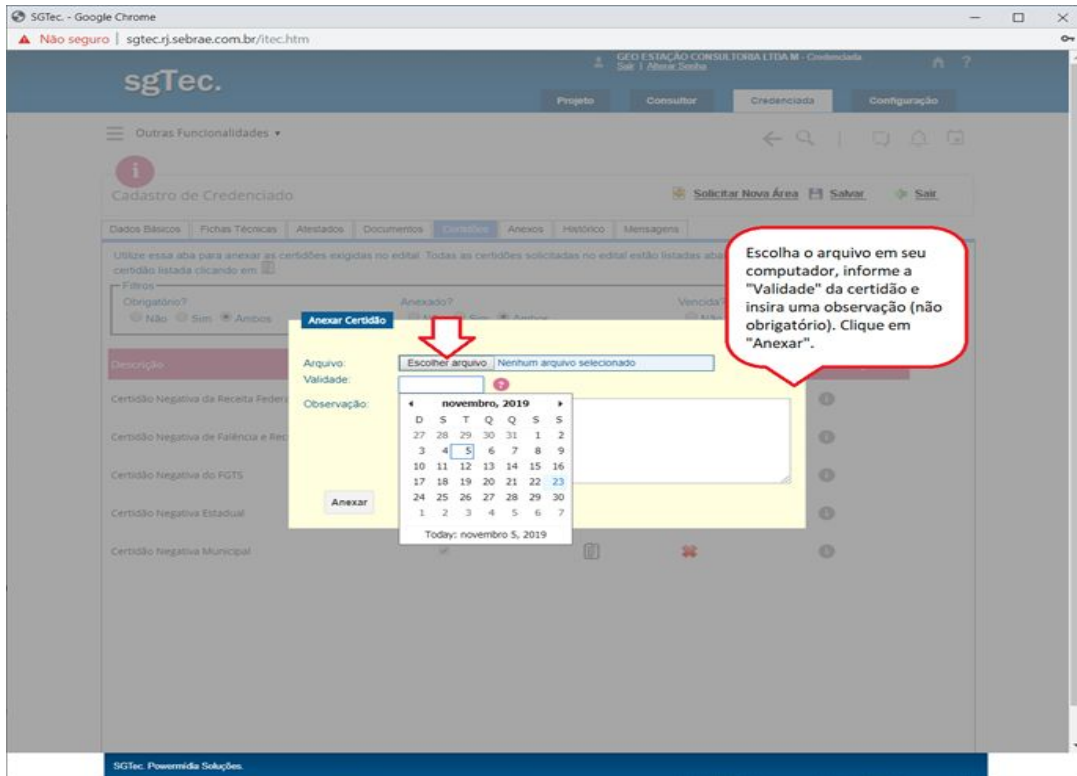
SGTec. - Google Chrome

Não seguro | sgtec.rj.sebrae.com.br/itec.htm

sgTec.

GEO ESTAÇÃO CONSULTORIA LTDA M - Credenciada
Sair | Alterar Senha

Projeto | Consultor | Credenciada | Configuração

Outras Funcionalidades ▾

Cadastro de Credenciado

Solicitar Nova Área | Salvar | Sair

Dados Básicos | Fichas Técnicas | Atestados | Documentos | Certidões | Anexos | Histórico | Mensagens

Utilize essa aba para anexar as certidões exigidas no edital. Todas as certidões solicitadas no edital estão listadas aba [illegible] certidão listada clicando em

Filtros
Obrigatório? Não Sim Ambos
Anexado? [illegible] Sim Ambos
Vencida? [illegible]

Descrição

Certidão Negativa da Receita Federal
Certidão Negativa de Falência e Rec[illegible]
Certidão Negativa do FGTS
Certidão Negativa Estadual
Certidão Negativa Municipal

Anexar Certidão

Arquivo: Escolher arquivo Nenhum arquivo selecionado
Validade:
Observação:

Anexar

novembro, 2019

| D | S | T | Q | Q | S | S |
|---|---|---|---|---|---|---|
| 27 | 28 | 29 | 30 | 31 | 1 | 2 |
| 3 | 4 | 5 | 6 | 7 | 8 | 9 |
| 10 | 11 | 12 | 13 | 14 | 15 | 16 |
| 17 | 18 | 19 | 20 | 21 | 22 | 23 |
| 24 | 25 | 26 | 27 | 28 | 29 | 30 |
| 1 | 2 | 3 | 4 | 5 | 6 | 7 |

Today: novembro 5, 2019

Escolha o arquivo em seu computador, informe a "Validade" da certidão e insira uma observação (não obrigatório). Clique em "Anexar".

SGTec. Powermídia Soluções.